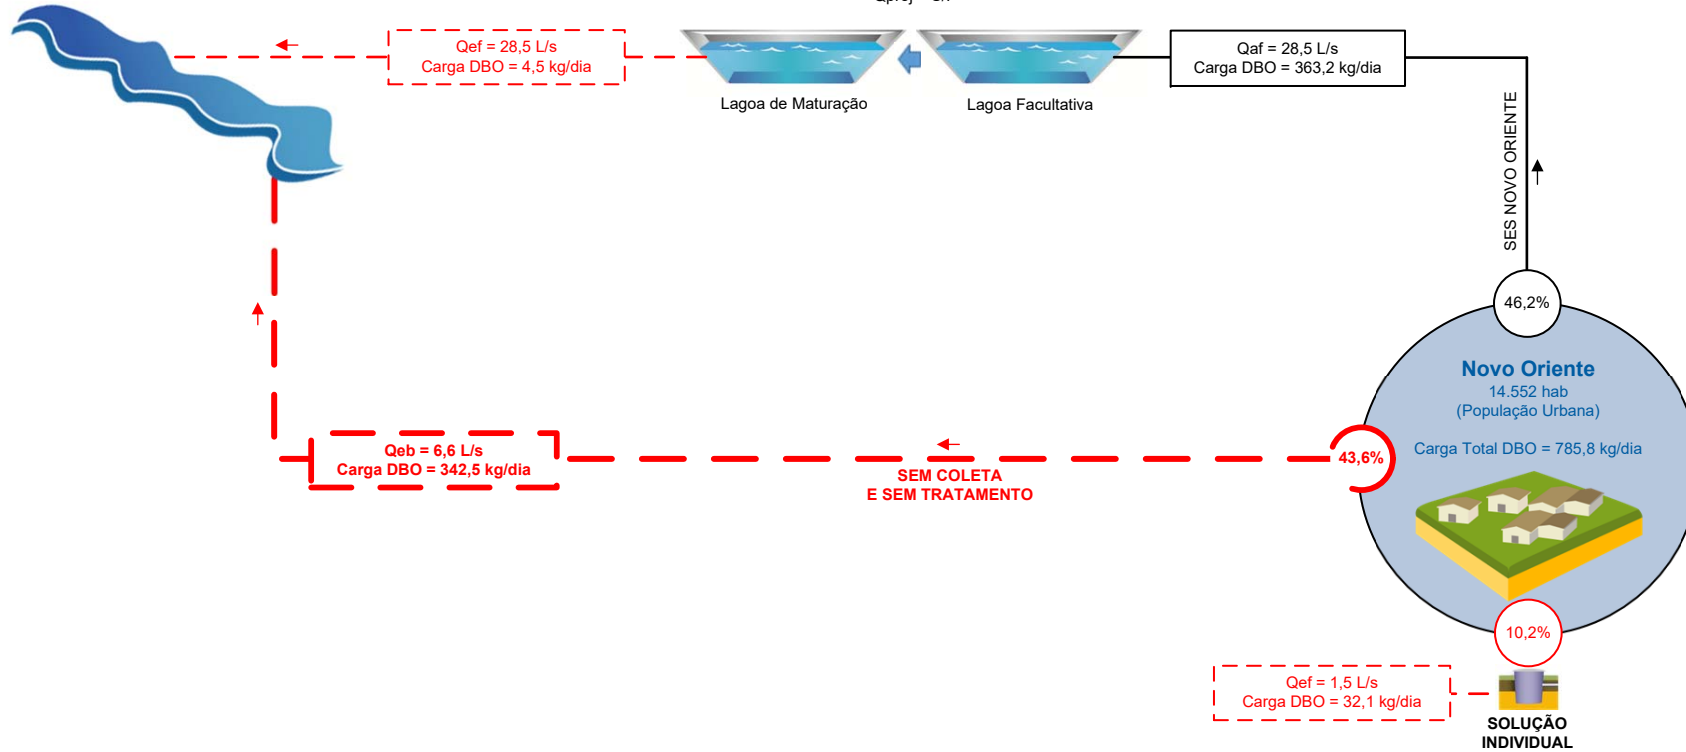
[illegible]

Qef = 28,5 L/s
Carga DBO = 4,5 kg/dia

Lagoa de Maturação

Lagoa Facultativa

Qaf = 28,5 L/s
Carga DBO = 363,2 kg/dia

SES NOVO ORIENTE

46,2%

Novo Oriente
14.552 hab
(População Urbana)

Carga Total DBO = 785,8 kg/dia

43,6%

Qeb = 6,6 L/s
Carga DBO = 342,5 kg/dia

SEM COLETA
E SEM TRATAMENTO

10,2%

Qef = 1,5 L/s
Carga DBO = 32,1 kg/dia

SOLUÇÃO
INDIVIDUAL